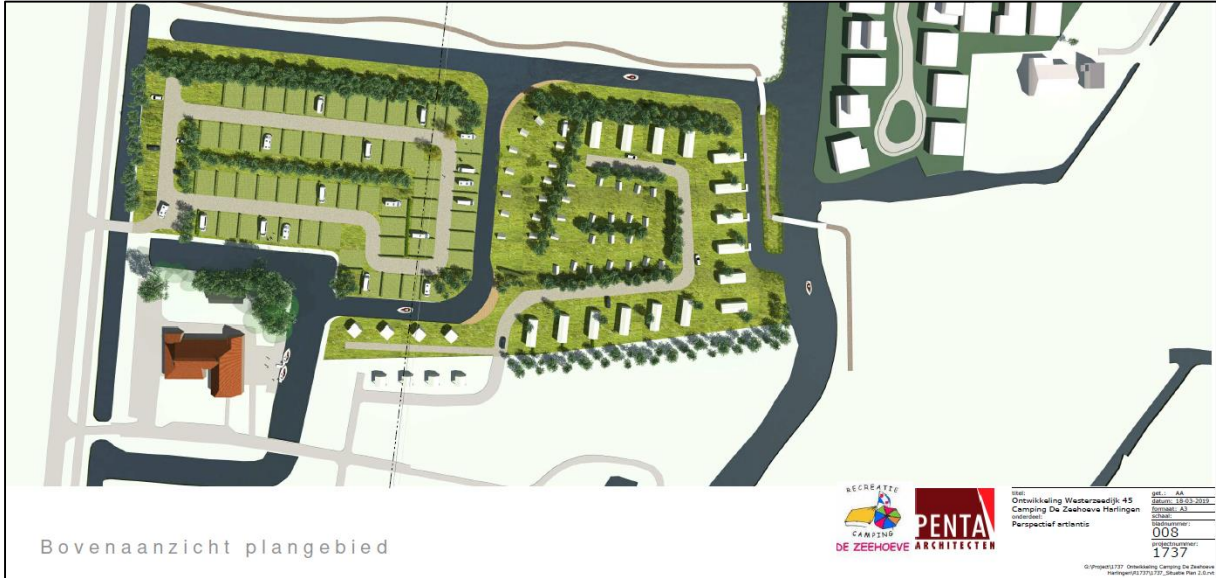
Bovenaanzicht plangebied

RECREATIE
CAMPING
DE ZEEHOEVE

PENTA
ARCHITECTEN

titel:
Ontwikkeling Westerzeedijk 45
Camping De Zeehoeve Harlingen
onderdeel:
Perspectief artlantis

get.: AA
datum: 18-03-2019
formaat: A3
schaal:
bladnummer:
008
projectnummer:
1737

G:\Project\1737 Ontwikkeling Camping De Zeehoeve Harlingen\A1737\1737_Situatie Plan 2.0.rvt